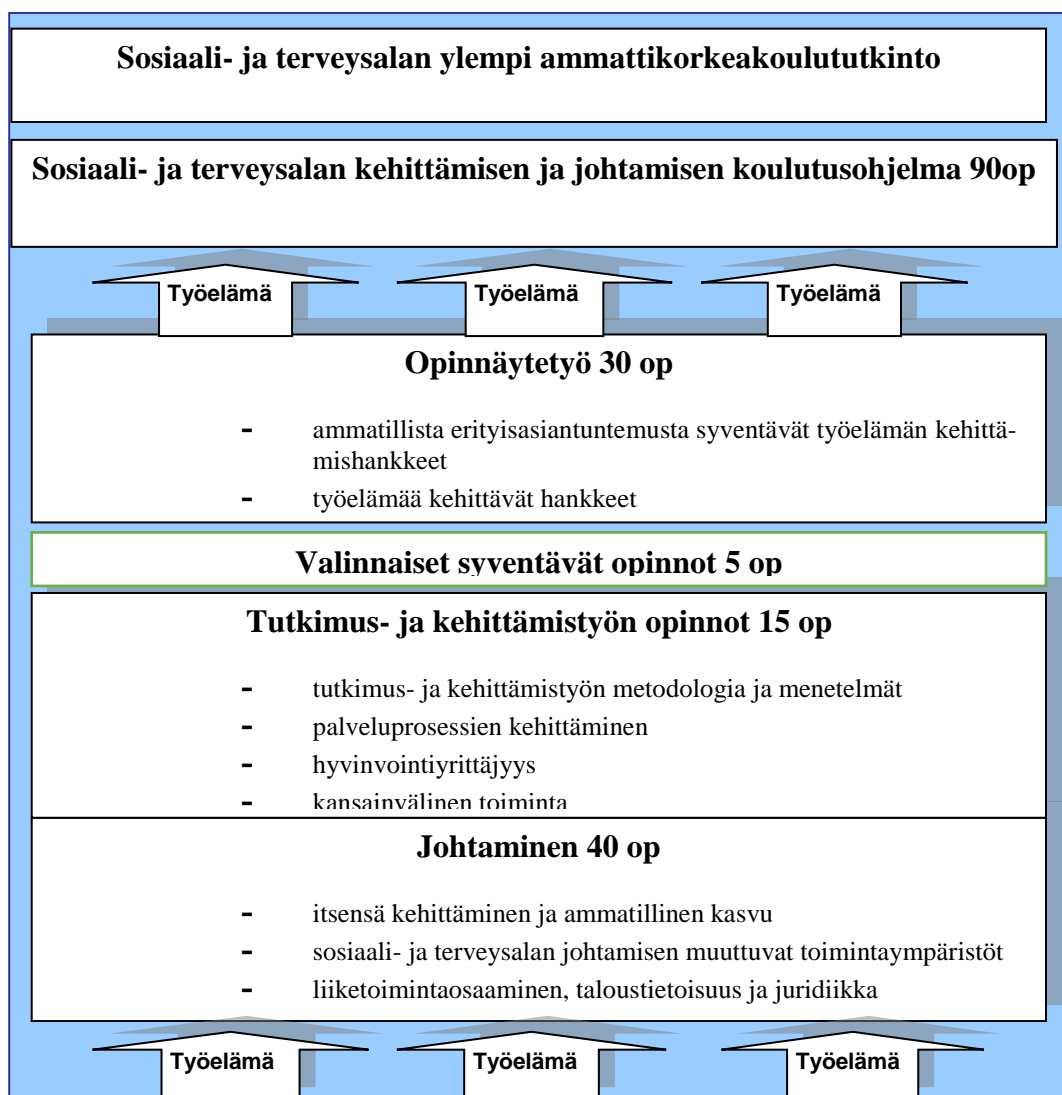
Sosiaali- ja terveysalan ylempi ammattikorkeakoulututkinto

Sosiaali- ja terveysalan kehittämisen ja johtamisen koulutusohjelma 90op

Työelämä Työelämä Työelämä

Opinnäytetyö 30 op

- ammatillista erityisasiantuntemusta syventävät työelämän kehittämishankkeet
- työelämää kehittävät hankkeet

Valinnaiset syventävät opinnot 5 op

Tutkimus- ja kehittämistyön opinnot 15 op

- tutkimus- ja kehittämistyön metodologia ja menetelmät
- palveluprosessien kehittäminen
- hyvinvointiyrittäjyys
- kansainvälinen toiminta

Johtaminen 40 op

- itsensä kehittäminen ja ammatillinen kasvu
- sosiaali- ja terveysalan johtamisen muuttuvat toimintaympäristöt
- liiketoimintaosaaminen, taloustietoisuus ja juridiikka

Työelämä Työelämä Työelämä